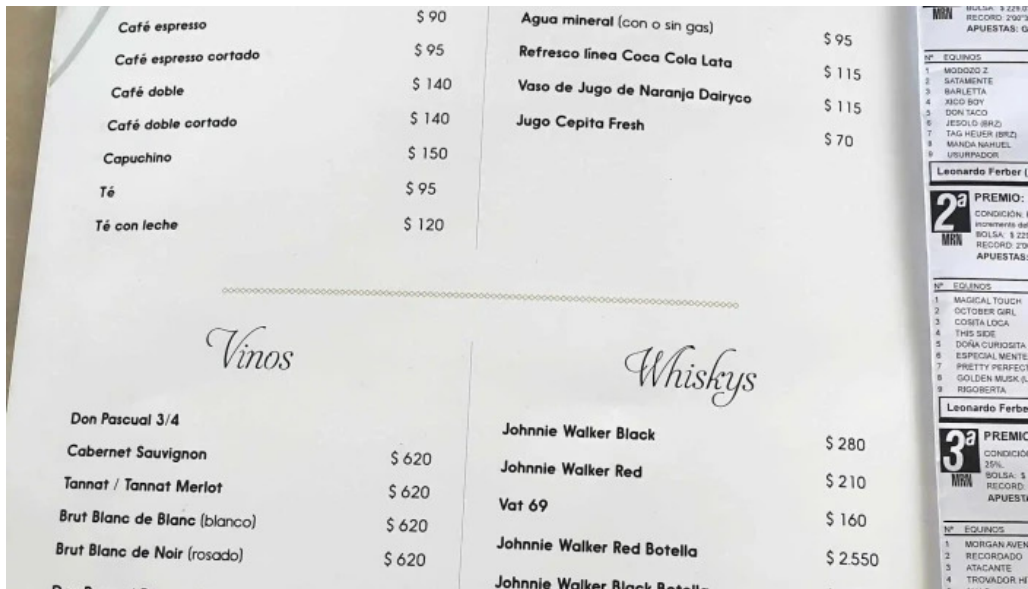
Café espresso $90
Café espresso cortado $95
Café doble $140
Café doble cortado $140
Capuchino $150
Té $95
Té con leche $120

Agua mineral (con o sin gas) $95
Refresco línea Coca Cola Lata $115
Vaso de Jugo de Naranja Dairyco $115
Jugo Cepita Fresh $70

Vinos

Don Pascual 3/4
Cabernet Sauvignon $620
Tannat / Tannat Merlot $620
Brut Blanc de Blanc (blanco) $620
Brut Blanc de Noir (rosado) $620

Whiskys

Johnnie Walker Black $280
Johnnie Walker Red $210
Vat 69 $160
Johnnie Walker Red Botella $2.550
Johnnie Walker Black Botella

MRN BOLSA: $ 229.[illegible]
RECORD: 2'00"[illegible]
APUESTAS: G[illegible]

Nº EQUINOS
1 MODOZO Z
2 SATAMENTE
3 BARLETTA
4 XICO BOY
5 DON TACO
6 JESOLO (BRZ)
7 TAG HEUER (BRZ)
8 MANDA NAHUEL
9 USURPADOR
Leonardo Ferber ([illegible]

2ª PREMIO: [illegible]
MRN CONDICIÓN: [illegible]
incremento de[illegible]
BOLSA: $ 22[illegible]
RECORD: 2'0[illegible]
APUESTAS: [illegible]

Nº EQUINOS
1 MAGICAL TOUCH
2 OCTOBER GIRL
3 COSITA LOCA
4 THIS SIDE
5 DOÑA CURIOSITA
6 ESPECIAL MENTE
7 PRETTY PERFECT
8 GOLDEN MUSK (L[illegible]
9 RIGOBERTA
Leonardo Ferbe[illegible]

3ª PREMIO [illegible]
MRN CONDICIÓN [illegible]
25%.
BOLSA: $ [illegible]
RECORD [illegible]
APUESTA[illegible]

Nº EQUINOS
1 MORGAN AVEN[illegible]
2 RECORDADO
3 ATACANTE
4 TROVADOR HI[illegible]